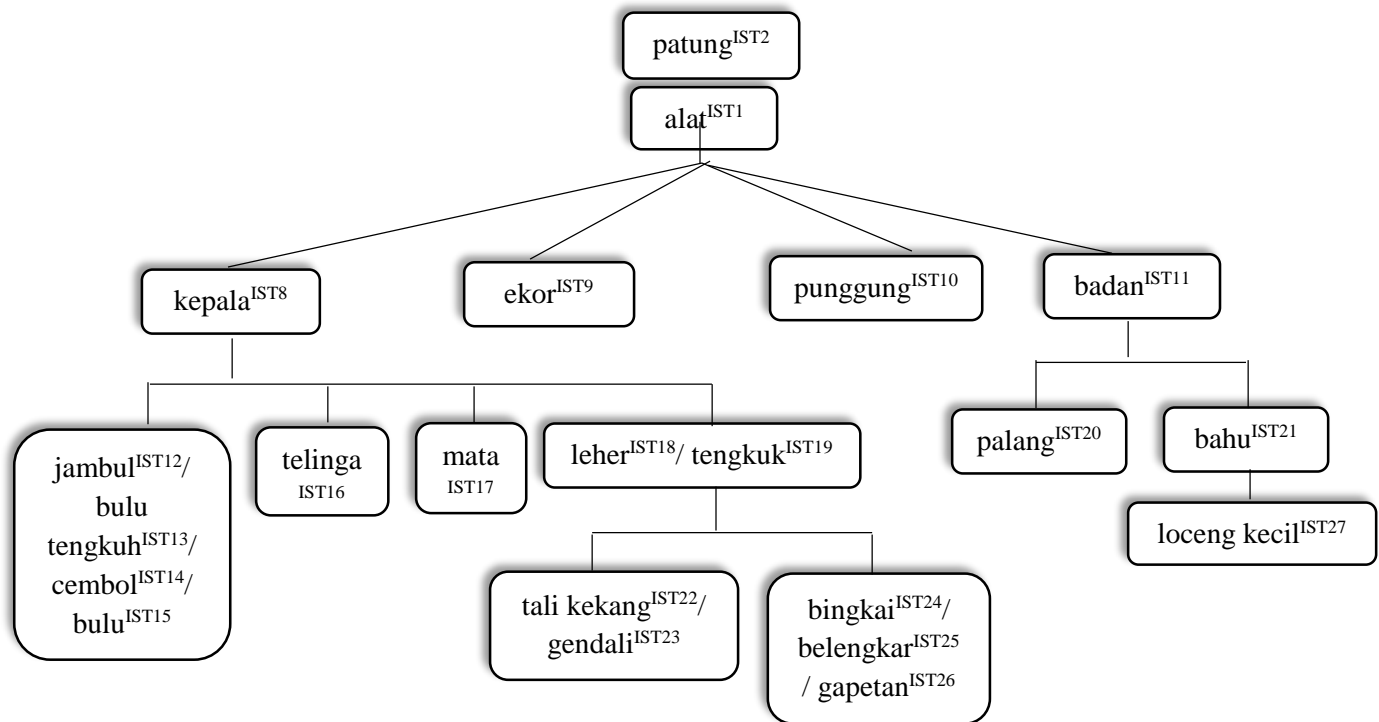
patung$^{IST2}$

alat$^{IST1}$

kepala$^{IST8}$

ekor$^{IST9}$

punggung$^{IST10}$

badan$^{IST11}$

jambul$^{IST12}$/ bulu tengkuh$^{IST13}$/ cembol$^{IST14}$/ bulu$^{IST15}$

telinga IST16

mata IST17

leher$^{IST18}$/ tengkuk$^{IST19}$

palang$^{IST20}$

bahu$^{IST21}$

loceng kecil$^{IST27}$

tali kekang$^{IST22}$/ gendali$^{IST23}$

bingkai$^{IST24}$/ belengkar$^{IST25}$ / gapetan$^{IST26}$